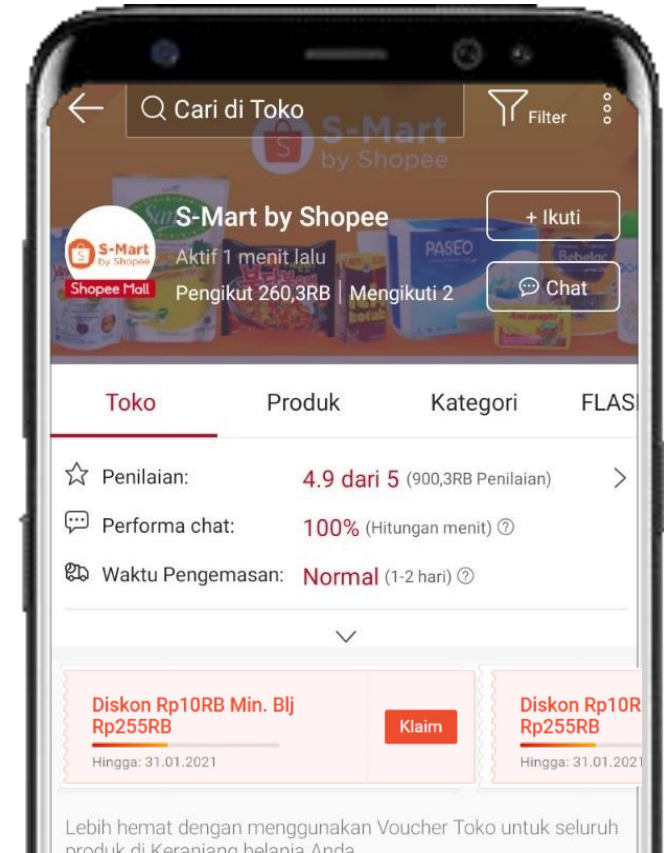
Cari di Toko

Filter

S-Mart by Shopee

S-Mart by Shopee

Shopee Mall

S-Mart by Shopee

Aktif 1 menit lalu

Pengikut 260,3RB | Mengikuti 2

+ Ikuti

Chat

PASEO

Toko

Produk

Kategori

FLAS

Penilaian:

4.9 dari 5 (900,3RB Penilaian)

Performa chat:

100% (Hitungan menit)

Waktu Pengemasan:

Normal (1-2 hari)

Diskon Rp10RB Min. Blj Rp255RB

Hingga: 31.01.2021

Klaim

Diskon Rp10R Rp255RB

Hingga: 31.01.2021

Lebih hemat dengan menggunakan Voucher Toko untuk seluruh produk di Keranjang belanja Anda